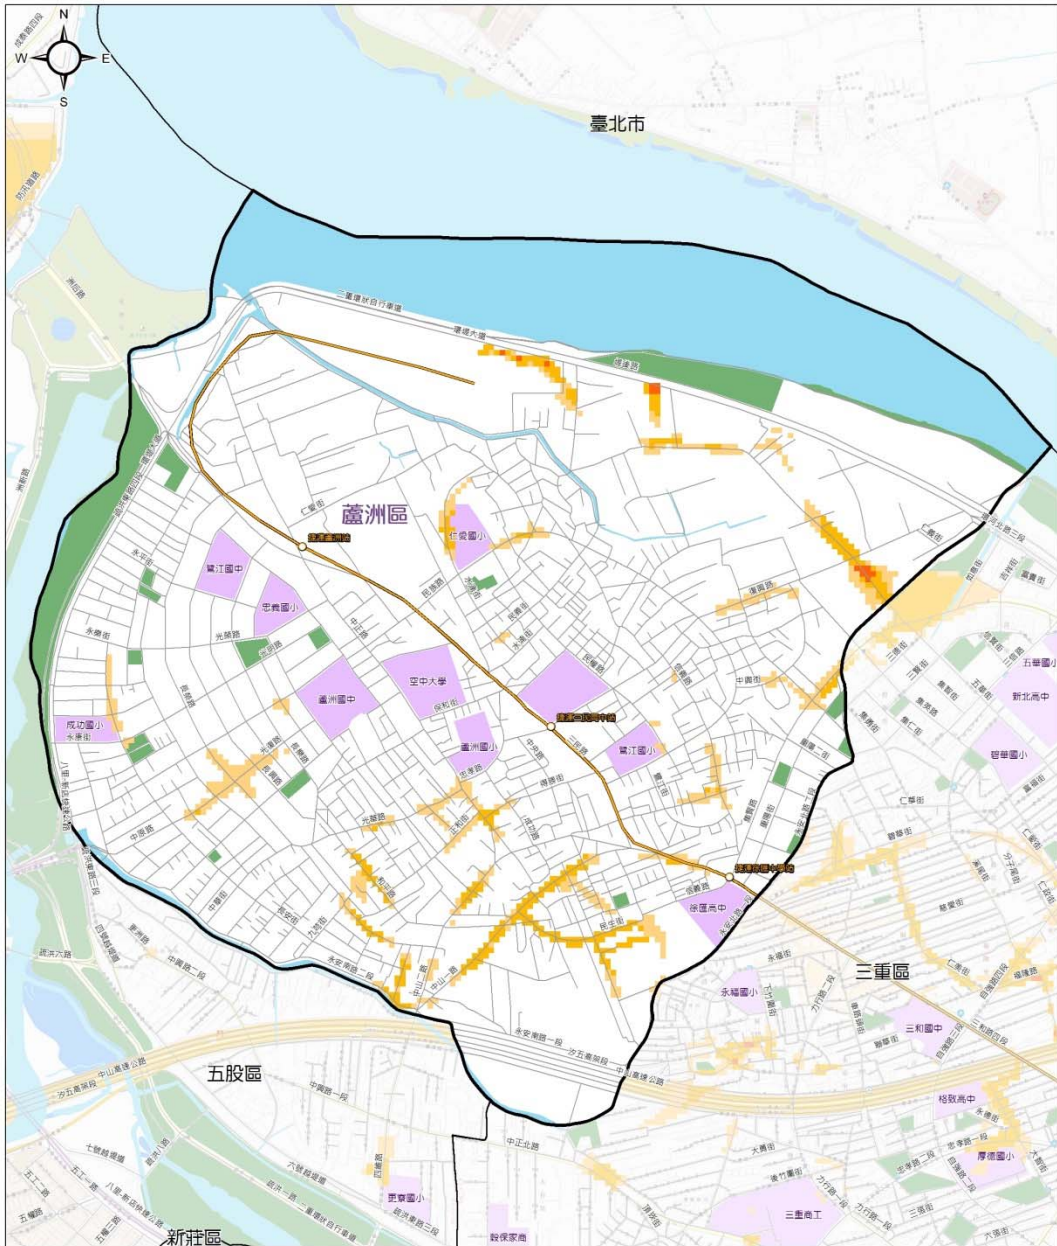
N
W
E
S
臺北市
三重環狀自行車道
環河大道
蘆洲區
捷運蘆洲站
信義國小
鷺江國中
忠義國小
光華路
永平街
永樂街
中正路
空中大學
蘆洲國中
成功國小
永康街
蘆洲國小
捷運三民高中站
鷺江國小
中山一路
中央路
三民路
民族路
復興路
仁愛街
中興街
長榮路
光明路
捷運徐匯中學站
徐匯高中
民生路
永安南路一段
永安南路二段
中山一路
中山高速公路
汐五高架段
五股區
三重區
永福國小
三和國中
五華國小
新北高中
碧華國小
格致高中
厚德國小
三重商工
新莊區
重陽國小
穀保家商
中正北路
成蘆大橋
仁義街
仁美街
環河北路三段
集賢路
中華路
中正路
民權路
仁德街